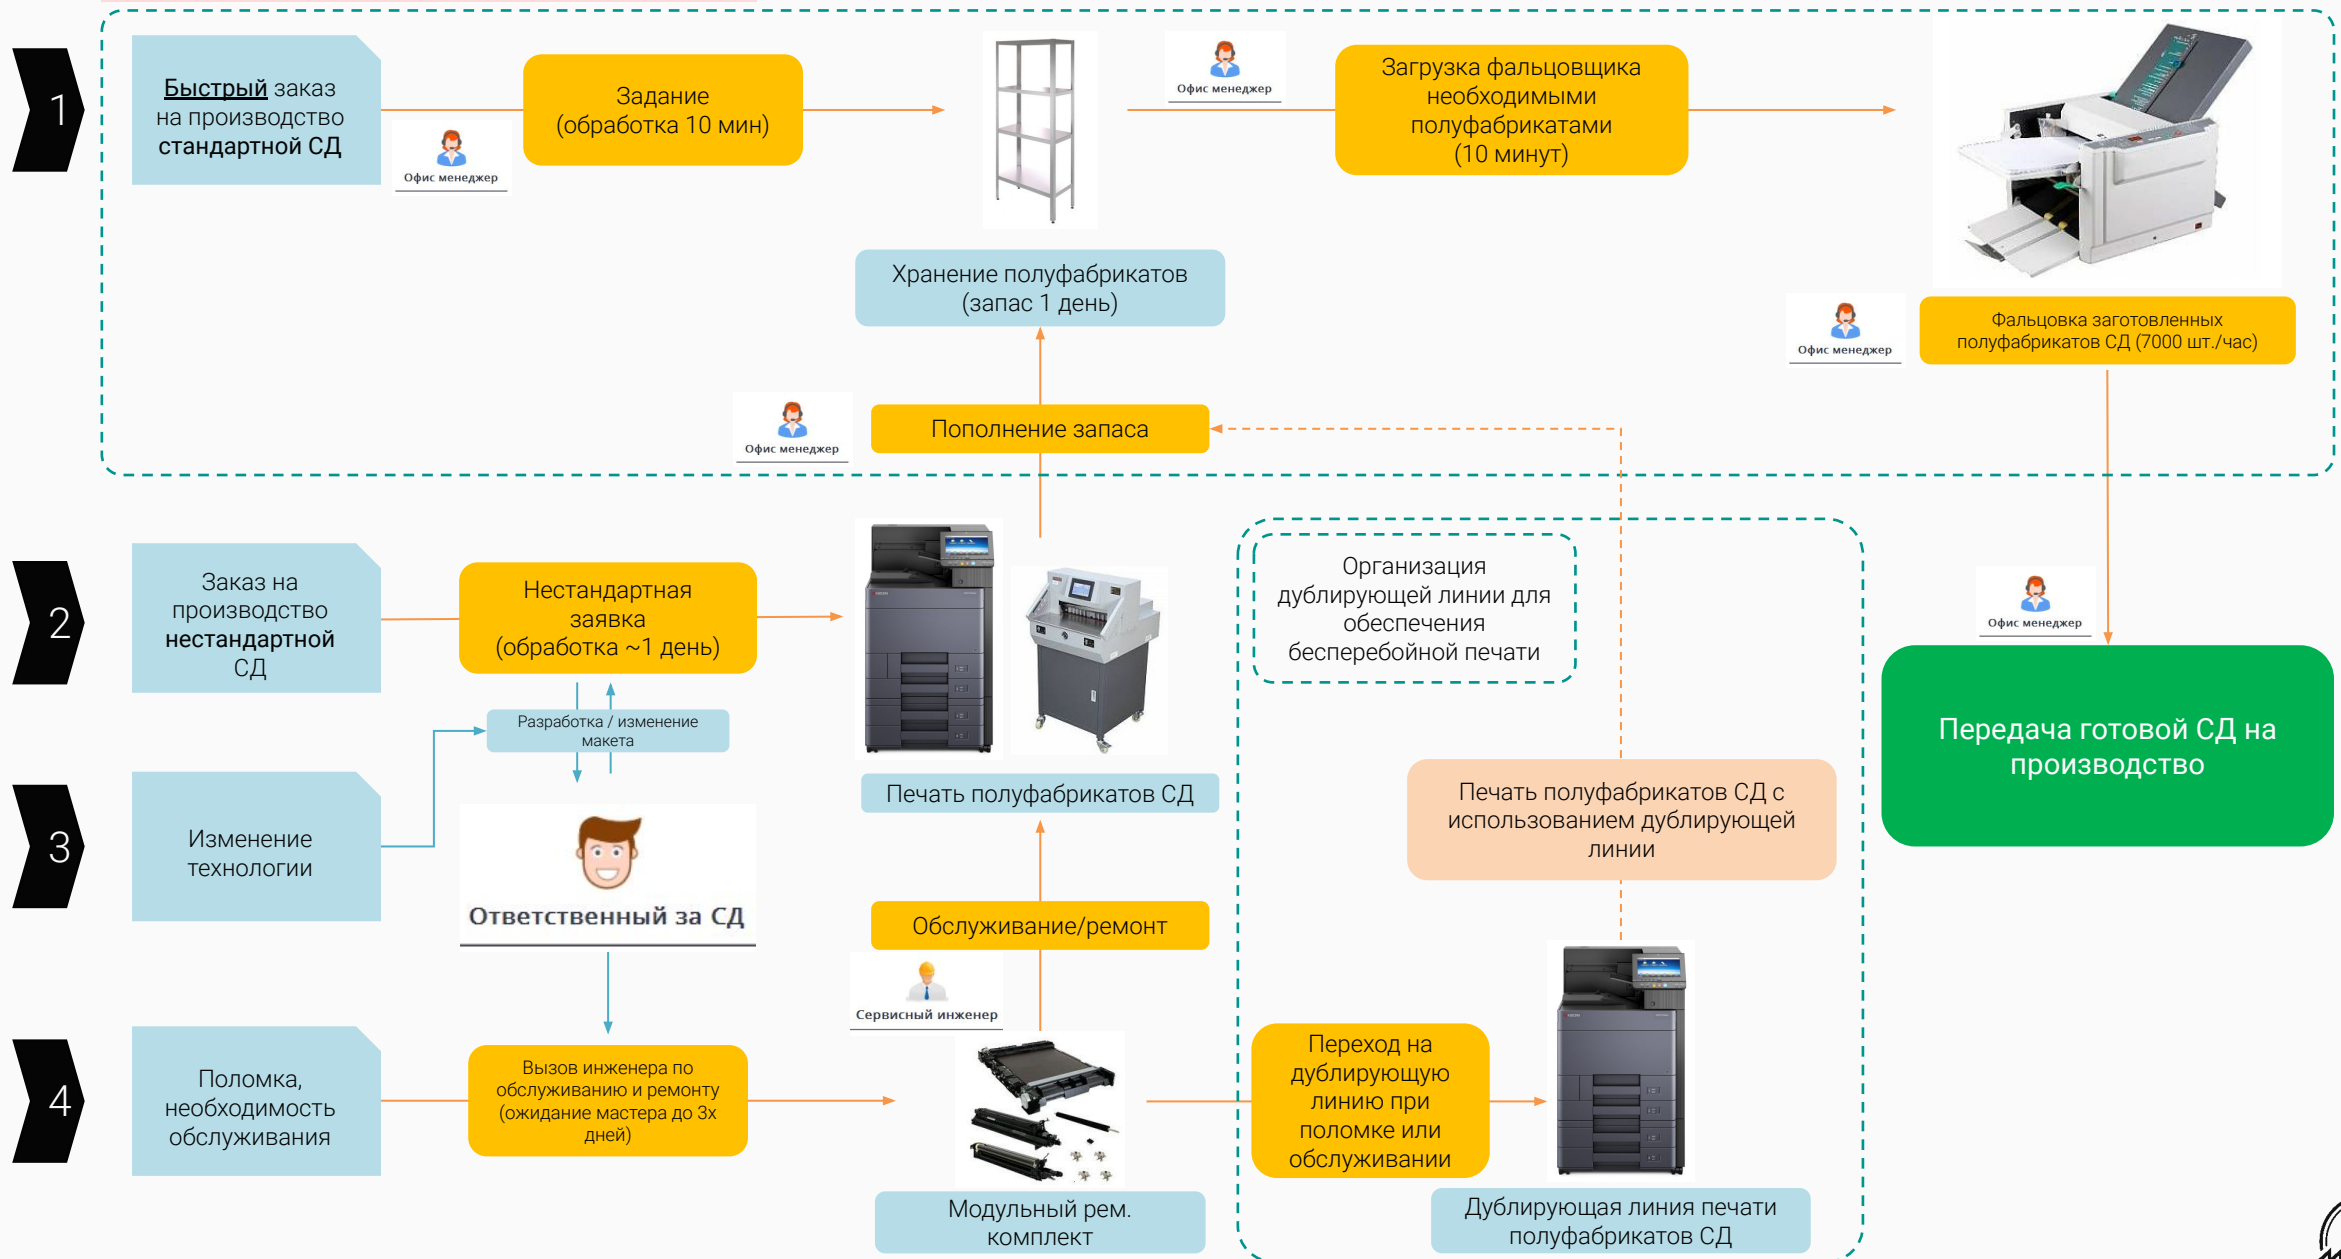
1

Быстрый заказ на производство стандартной СД

Офис менеджер

Задание (обработка 10 мин)

Офис менеджер

Загрузка фальцовщика необходимыми полуфабрикатами (10 минут)

Хранение полуфабрикатов (запас 1 день)

Офис менеджер

Фальцовка заготовленных полуфабрикатов СД (7000 шт./час)

Офис менеджер

Пополнение запаса

2

Заказ на производство нестандартной СД

Нестандартная заявка (обработка ~1 день)

Разработка / изменение макета

Организация дублирующей линии для обеспечения бесперебойной печати

Офис менеджер

Передача готовой СД на производство

3

Изменение технологии

Ответственный за СД

Печать полуфабрикатов СД

Печать полуфабрикатов СД с использованием дублирующей линии

Обслуживание/ремонт

Сервисный инженер

4

Поломка, необходимость обслуживания

Вызов инженера по обслуживанию и ремонту (ожидание мастера до 3х дней)

Переход на дублирующую линию при поломке или обслуживании

Модульный рем. комплект

Дублирующая линия печати полуфабрикатов СД